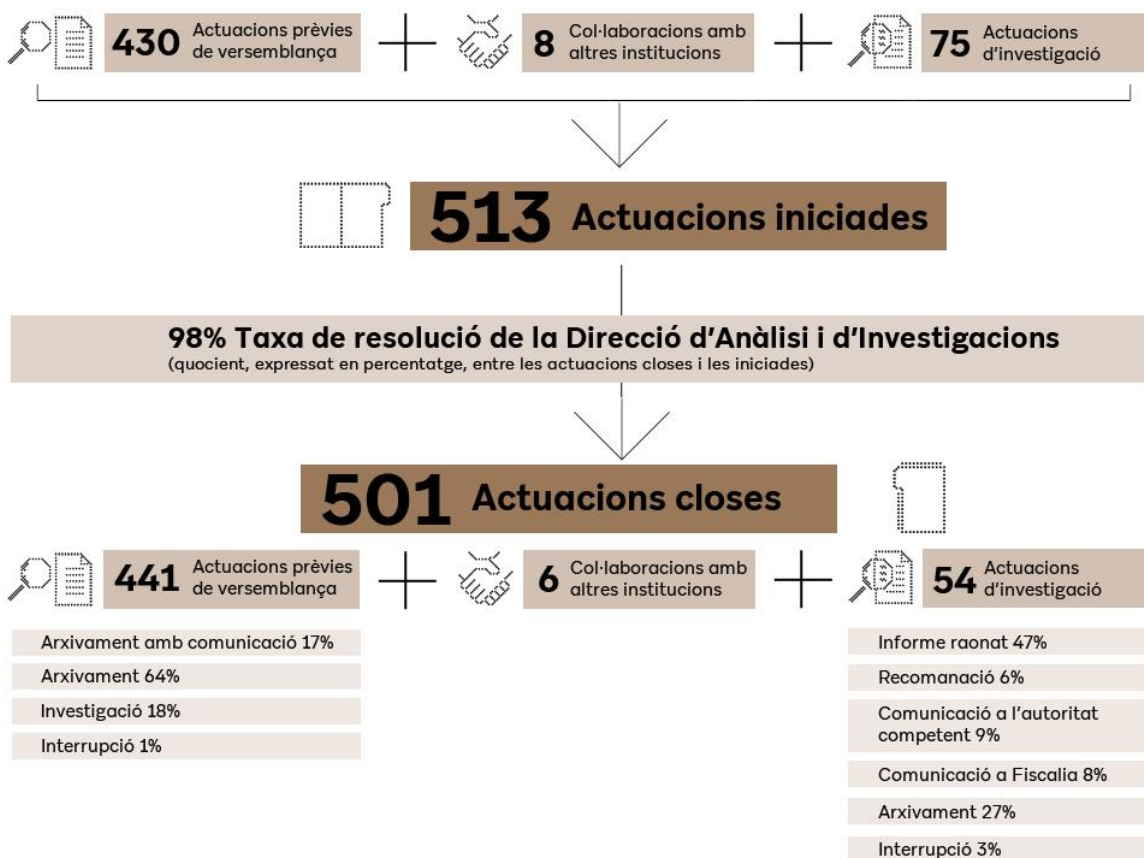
430 Actuacions prèvies de versemblança

8 Col·laboracions amb altres institucions

75 Actuacions d'investigació

513 Actuacions iniciades

98% Taxa de resolució de la Direcció d'Anàlisi i d'Investigacions
(quocient, expressat en percentatge, entre les actuacions closes i les iniciades)

501 Actuacions closes

441 Actuacions prèvies de versemblança

6 Col·laboracions amb altres institucions

54 Actuacions d'investigació

Arxivament amb comunicació 17%
Arxivament 64%
Investigació 18%
Interrupció 1%

Informe raonat 47%
Recomanació 6%
Comunicació a l'autoritat competent 9%
Comunicació a Fiscalia 8%
Arxivament 27%
Interrupció 3%